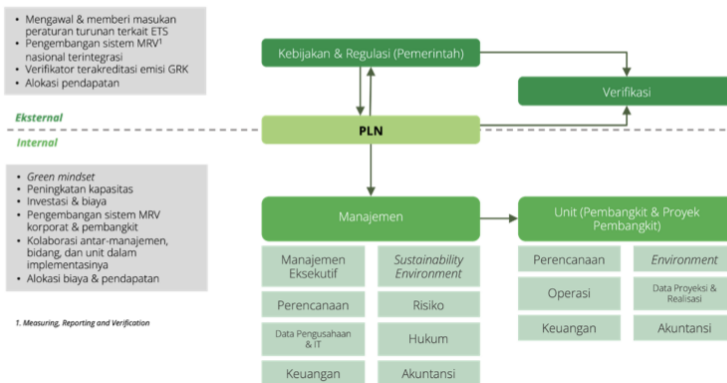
- Mengawal & memberi masukan peraturan turunan terkait ETS
- Pengembangan sistem MRV¹ nasional terintegrasi
- Verifikator terakreditasi emisi GRK
- Alokasi pendapatan

Eksternal

Internal

- Green mindset
- Peningkatan kapasitas
- Investasi & biaya
- Pengembangan sistem MRV korporat & pembangkit
- Kolaborasi antar-manajemen, bidang, dan unit dalam implementasinya
- Alokasi biaya & pendapatan

1. Measuring, Reporting and Verification

Kebijakan & Regulasi (Pemerintah)

Verifikasi

PLN

Manajemen

Manajemen Eksekutif

Sustainability Environment

Perencanaan

Risiko

Data Pengusahaan & IT

Hukum

Keuangan

Akuntansi

Unit (Pembangkit & Proyek Pembangkit)

Perencanaan

Environment

Operasi

Data Proyeksi & Realisasi

Keuangan

Akuntansi